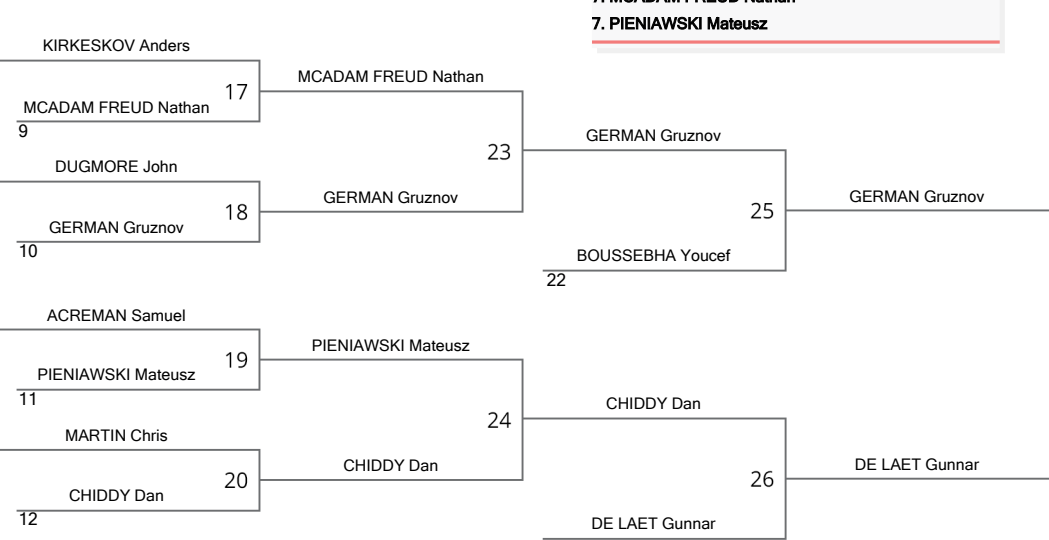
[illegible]
7. PIENIAWSKI Mateusz

KIRKESKOV Anders
MCADAM FREUD Nathan
9
17
MCADAM FREUD Nathan
DUGMORE John
GERMAN Gruznov
10
18
GERMAN Gruznov
23
GERMAN Gruznov
BOUSSEBHA Youcef
22
25
GERMAN Gruznov

ACREMAN Samuel
PIENIAWSKI Mateusz
11
19
PIENIAWSKI Mateusz
MARTIN Chris
CHIDDY Dan
12
20
CHIDDY Dan
24
CHIDDY Dan
DE LAET Gunnar
26
DE LAET Gunnar